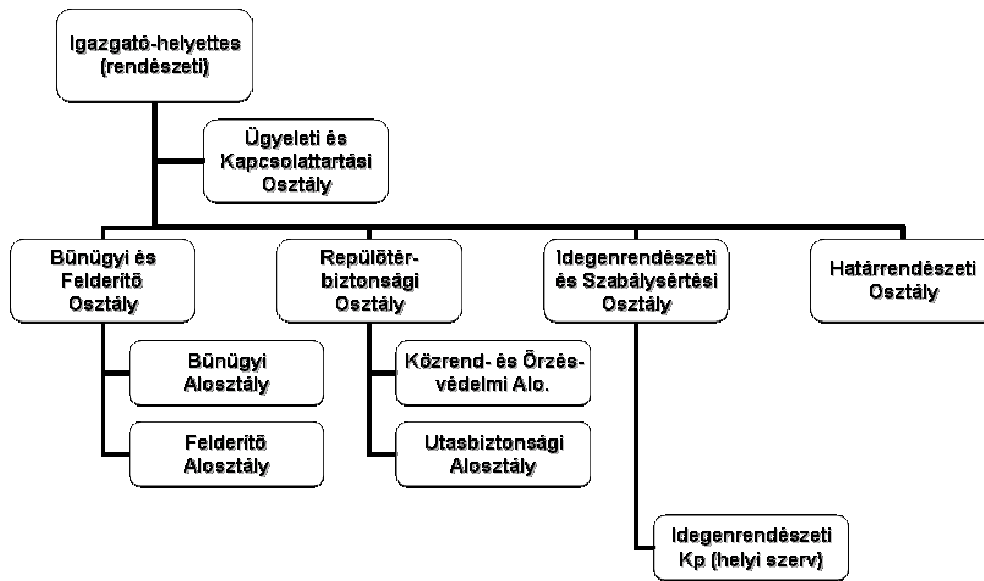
Igazgató-helyettes (rendészeti)

Ügyeleti és Kapcsolattartási Osztály

Bűnügyi és Felderítő Osztály

Repülőtér-biztonsági Osztály

Idegenrendészeti és Szabálysértési Osztály

Határrendészeti Osztály

Bűnügyi Alosztály

Felderítő Alosztály

Közrend- és Őrzés-védelmi Alo.

Utasbiztonsági Alosztály

Idegenrendészeti Kp (helyi szerv)